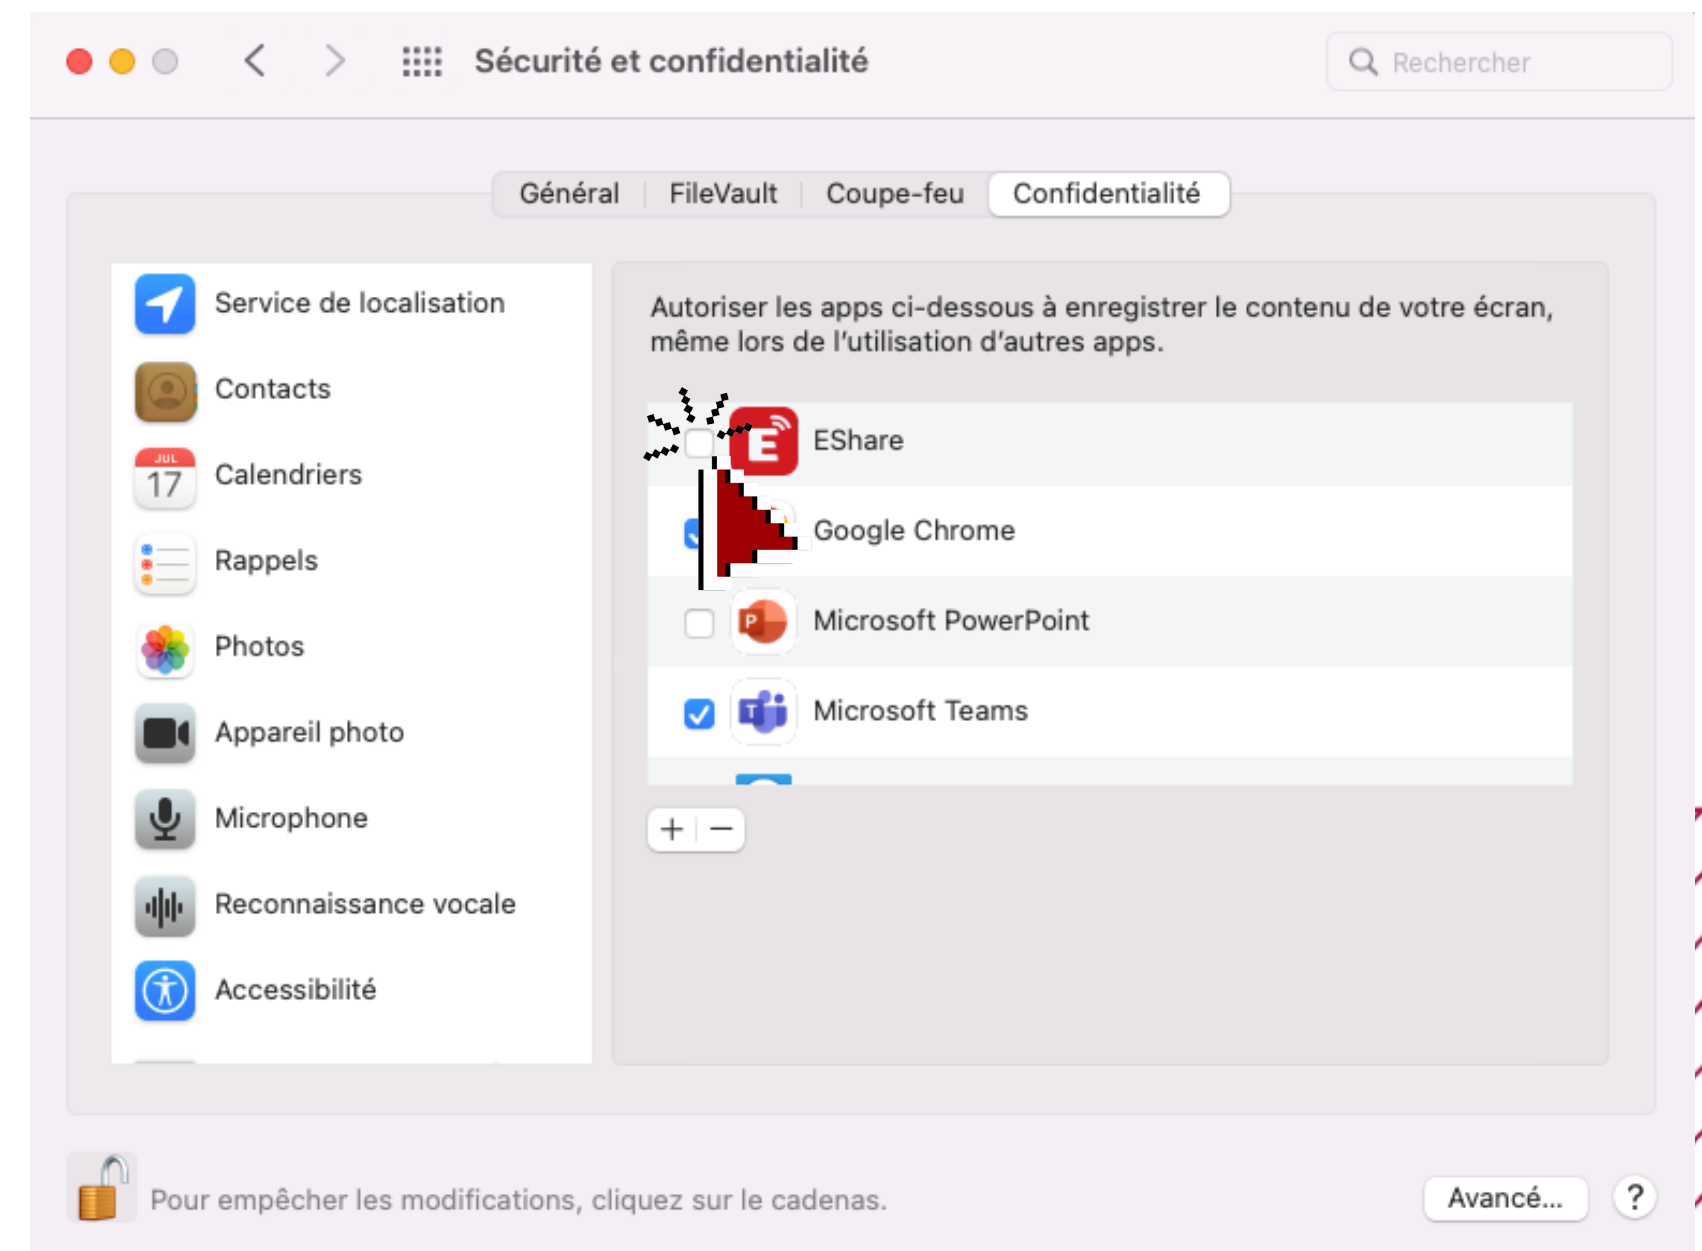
Sécurité et confidentialité

Rechercher

Général | FileVault | Coupe-feu | Confidentialité

Service de localisation
Contacts
JUL 17 Calendriers
Rappels
Photos
Appareil photo
Microphone
Reconnaissance vocale
Accessibilité

Autoriser les apps ci-dessous à enregistrer le contenu de votre écran, même lors de l'utilisation d'autres apps.

EShare
Google Chrome
Microsoft PowerPoint
Microsoft Teams

+ −

Pour empêcher les modifications, cliquez sur le cadenas.

Avancé…

?